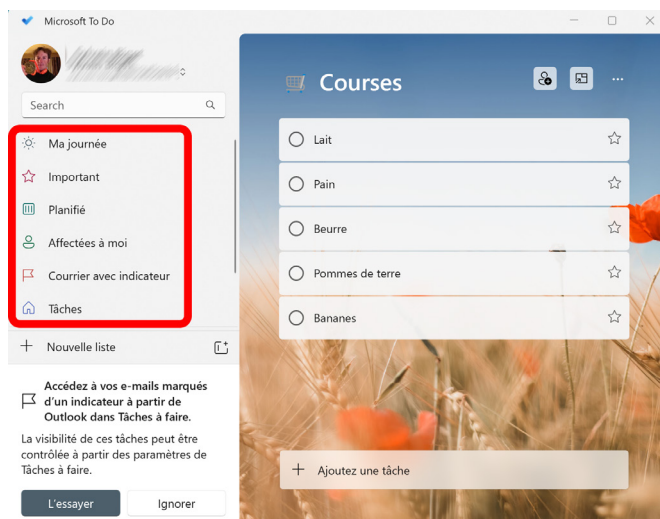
Microsoft To Do

Search

Ma journée

Important

Planifié

Affectées à moi

Courrier avec indicateur

Tâches

Nouvelle liste

Accédez à vos e-mails marqués d'un indicateur à partir de Outlook dans Tâches à faire.

La visibilité de ces tâches peut être contrôlée à partir des paramètres de Tâches à faire.

L'essayer

Ignorer

Courses

Lait

Pain

Beurre

Pommes de terre

Bananes

Ajoutez une tâche